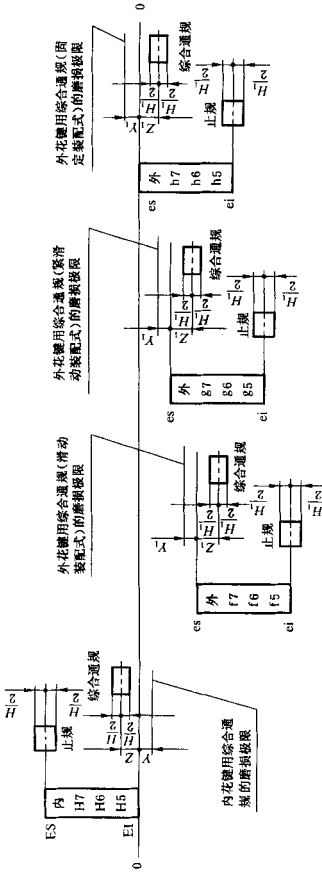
0

外花键用综合通规(固定装配式)的磨损极限

综合通规

止规

$\frac{H_1}{2}$

$\frac{H_1}{2}$

$Z_1$

$Y_1$

$\frac{H_1}{2}$

$\frac{H_1}{2}$

外
h7
h6
h5

es

ei

外花键用综合通规(紧滑动装配式)的磨损极限

综合通规

止规

$\frac{H_1}{2}$

$\frac{H_1}{2}$

$Z_1$

$Y_1$

$\frac{H_1}{2}$

$\frac{H_1}{2}$

外
g7
g6
g5

es

ei

外花键用综合通规(滑动装配式)的磨损极限

综合通规

止规

$\frac{H_1}{2}$

$\frac{H_1}{2}$

$Z_1$

$Y_1$

$\frac{H_1}{2}$

$\frac{H_1}{2}$

外
f7
f6
f5

es

ei

综合通规

止规

$\frac{H}{2}$

$\frac{H}{2}$

$\frac{H}{2}$

$\frac{H}{2}$

Z

Y

内
H7
H6
H5

ES

EI

内花键用综合通规的磨损极限

0